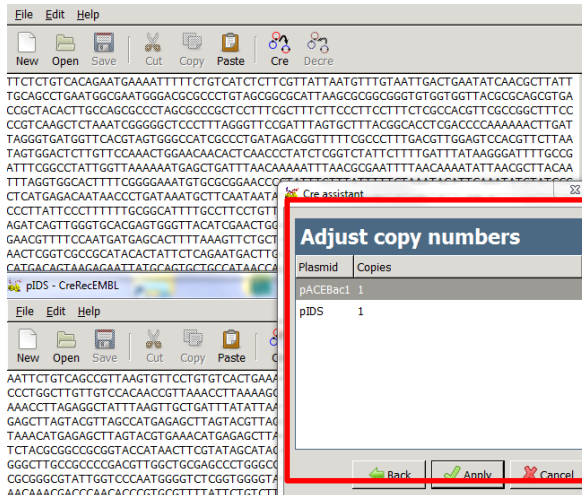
File Edit Help

New Open Save Cut Copy Paste Cre Decre

TTCTCTGTCACAGAATGAAAATTTTCTGTCATCTCTTCGTTATTAATGTTTGTAATTGACTGAATATCAACGCTTATT
TGCAGCCTGAATGGCGAATGGGACGCGCCCTGTAGCGGCGCATTAAGCGCGGCGGGTGTGGTGGTTACGCGCAGCGTGA
CCGCTACACTTGCCAGCGCCCTAGCGCCCGCTCCTTTCGCTTTCTTCCCTTCCTTTCTCGCCACGTTCGCCGGCTTTCC
CCGTCAAGCTCTAAATCGGGGGCTCCCTTTAGGGTTCCGATTTAGTGCTTTACGGCACCTCGACCCCAAAAAACTTGAT
TAGGGTGATGGTTCACGTAGTGGGCCATCGCCCTGATAGACGGTTTTTCGCCCTTTGACGTTGGAGTCCACGTTCTTAA
TAGTGGACTCTTGTTCCAAACTGGAACAACACTCAACCCTATCTCGGTCTATTCTTTTGATTTATAAGGGATTTTGCCG
ATTTCGGCCTATTGGTTAAAAAATGAGCTGATTTAACAAAAATTTAACGCGAATTTTAACAAAATATTAACGCTTACAA
TTTAGGTGGCACTTTTCGGGGAAATGTGCGCGGAACCC
CTCATGAGACAATAACCCTGATAAATGCTTCAATAAT
CCCTTATTCCCTTTTTTGCGGCATTTTGCCTTCCTGT
AGATCAGTTGGGTGCACGAGTGGGTTACATCGAACTGG
GAACGTTTTCCAATGATGAGCACTTTTAAAGTTCTGC
AACTCGGTCGCCGCATACACTATTCTCAGAATGACTTG
CATGACAGTAAGAGAATTATGCAGTGCTGCCATAACC

pIDS - CreRecEMBL

File Edit Help

New Open Save Cut Copy Paste

AATTCTGTCAGCCGTTAAGTGTTCCTGTGTCACTGAAA
CCCTGGCTTGTTGTCCACAACCGTTAAACCTTAAAAGC
AAACCTTAGAGGCTATTTAAGTTGCTGATTTATATTAA
GAGCTTAGTACGTTAGCCATGAGAGCTTAGTACGTTAG
TAAACATGAGAGCTTAGTACGTGAAACATGAGAGCTTA
TCTACGCGGCCGCGGTACCATAACTTCGTATAGCATAC
GGGCTTGCCGCCCCGACGTTGGCTGCGAGCCCTGGGCC
CGCGGCGTATTGGTCCCAATGGGGTCTCGGTGGGGTA
AACAAACGACCCAACACCCGTGCGTTTTATTCTGTCTT

Cre assistant

Adjust copy numbers

| Plasmid | Copies |
|---|---|
| pACEBac1 | 1 |
| pIDS | 1 |

Back Apply Cancel